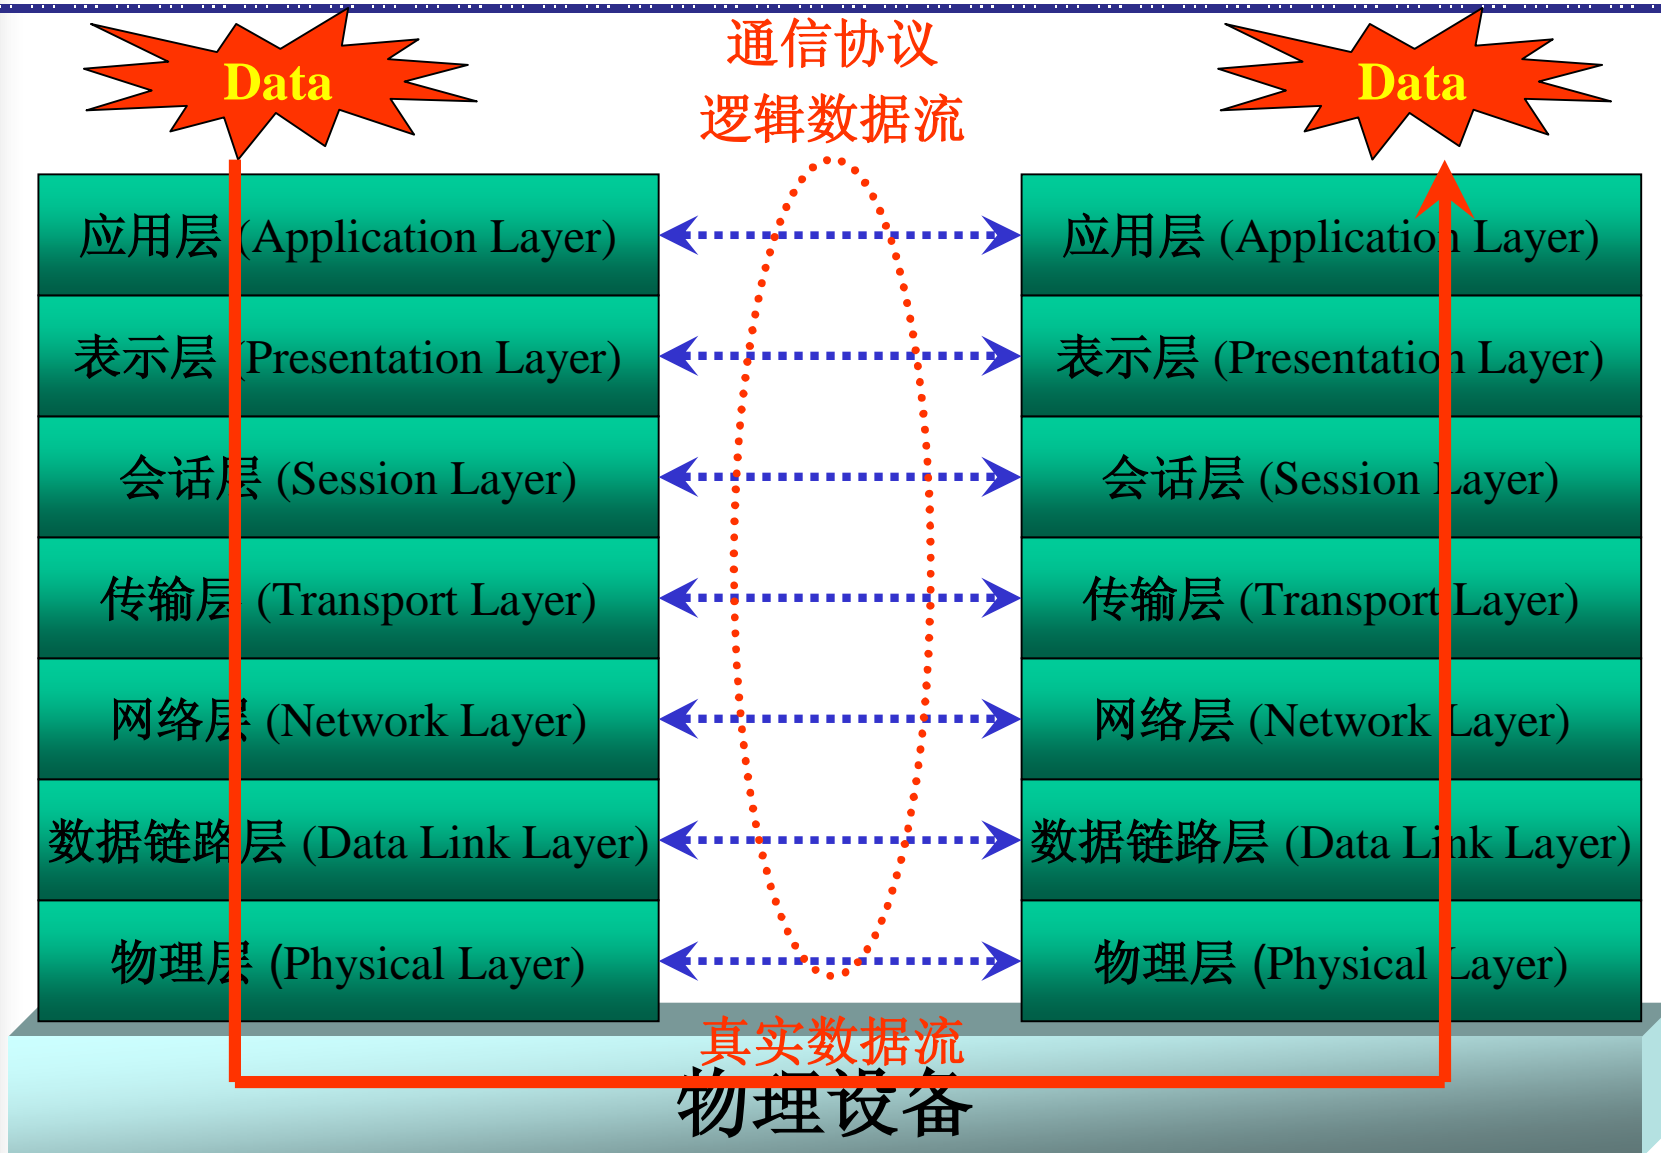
Data

通信协议
逻辑数据流

Data

应用层 (Application Layer)

表示层 (Presentation Layer)

会话层 (Session Layer)

传输层 (Transport Layer)

网络层 (Network Layer)

数据链路层 (Data Link Layer)

物理层 (Physical Layer)

应用层 (Application Layer)

表示层 (Presentation Layer)

会话层 (Session Layer)

传输层 (Transport Layer)

网络层 (Network Layer)

数据链路层 (Data Link Layer)

物理层 (Physical Layer)

真实数据流

物理设备